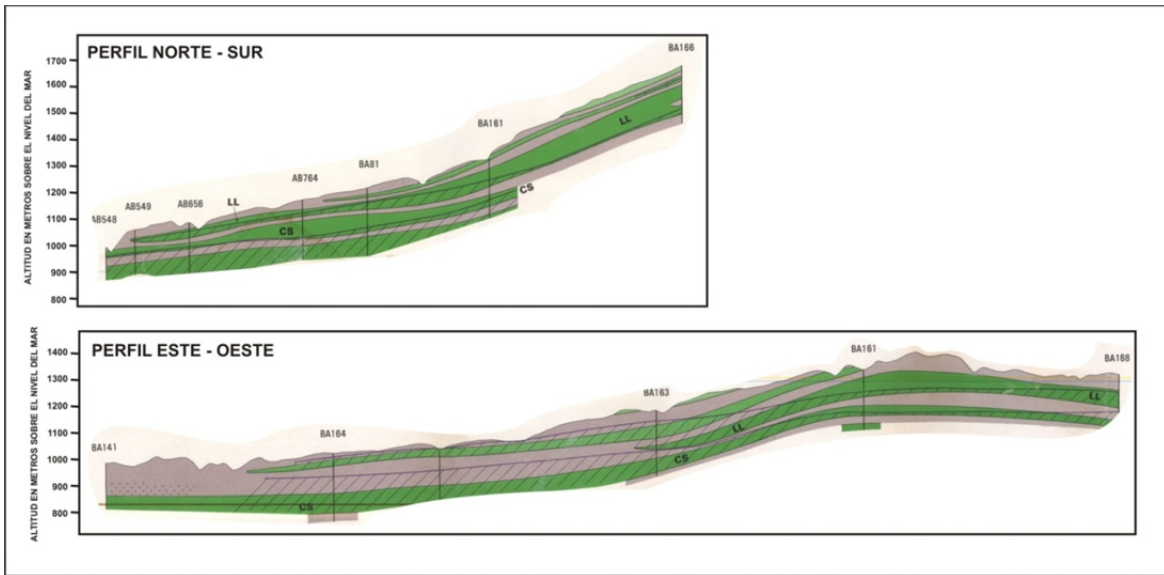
PERFIL NORTE - SUR

ALTITUD EN METROS SOBRE EL NIVEL DEL MAR

1700
1600
1500
1400
1300
1200
1100
1000
900
800

BA166
BA161
BA81
AB764
AB656
AB549
AB548
LL
CS
CS
LL

PERFIL ESTE - OESTE

ALTITUD EN METROS SOBRE EL NIVEL DEL MAR

1400
1300
1200
1100
1000
900
800

BA161
BA168
BA163
BA164
BA141
LL
LL
CS
CS